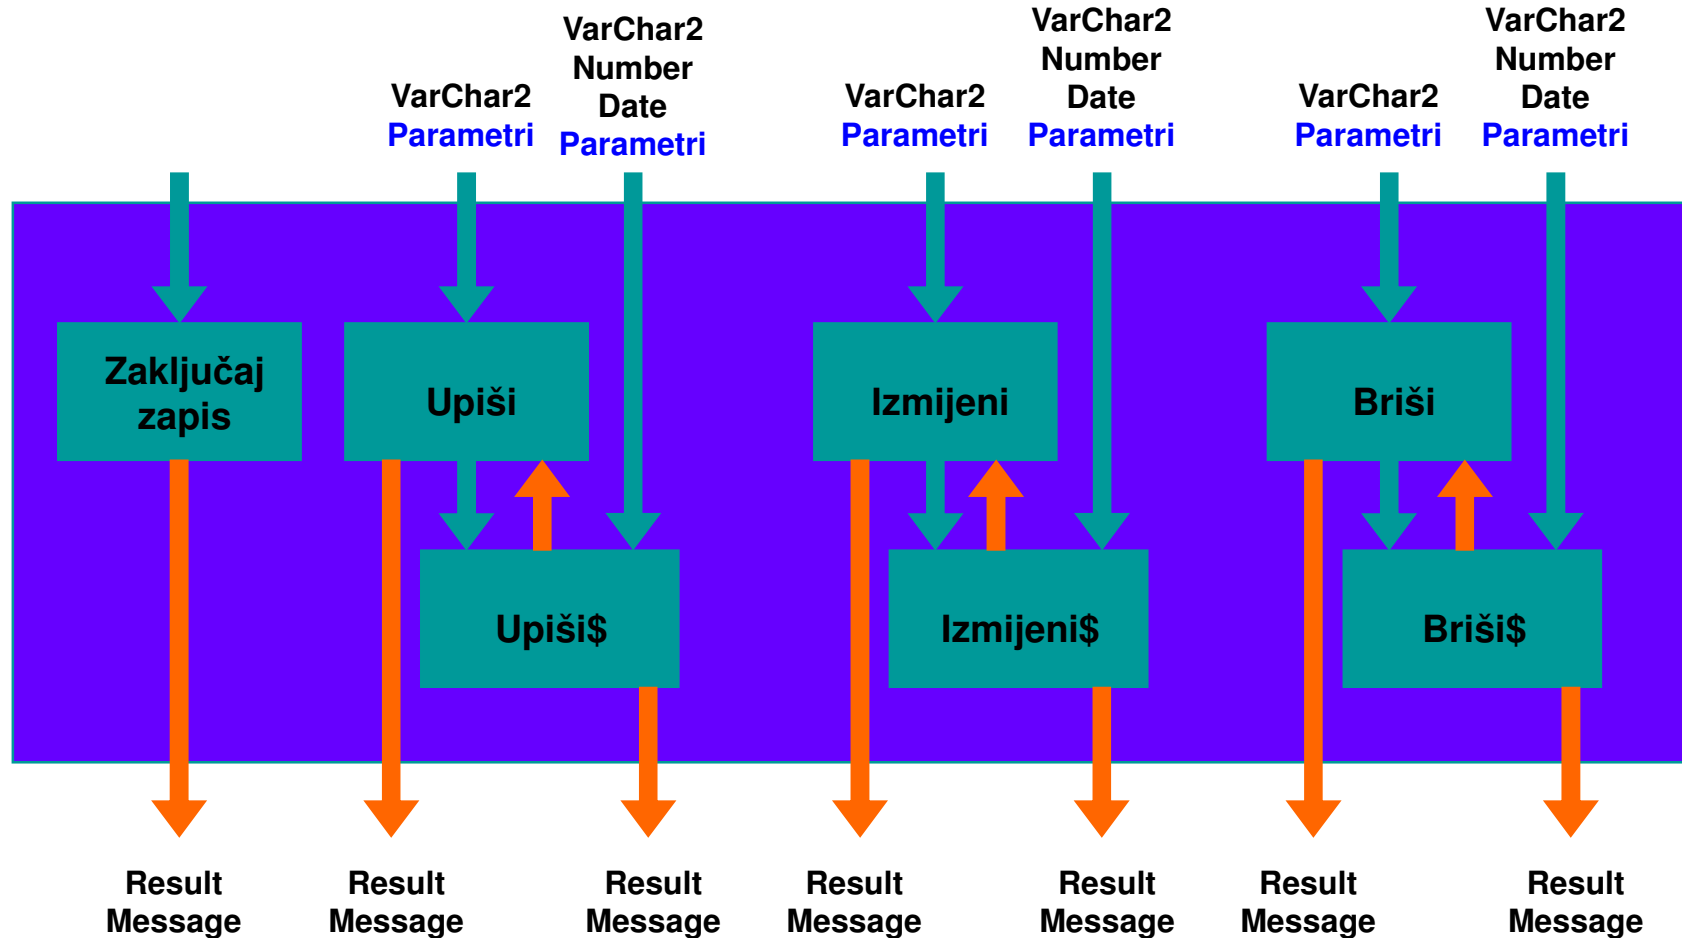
VarChar2
Parametri

VarChar2
Number
Date
Parametri

VarChar2
Parametri

VarChar2
Number
Date
Parametri

VarChar2
Parametri

VarChar2
Number
Date
Parametri

Zaključaj zapis

Upiši

Izmijeni

Briši

Upiši$

Izmijeni$

Briši$

Result Message

Result Message

Result Message

Result Message

Result Message

Result Message

Result Message